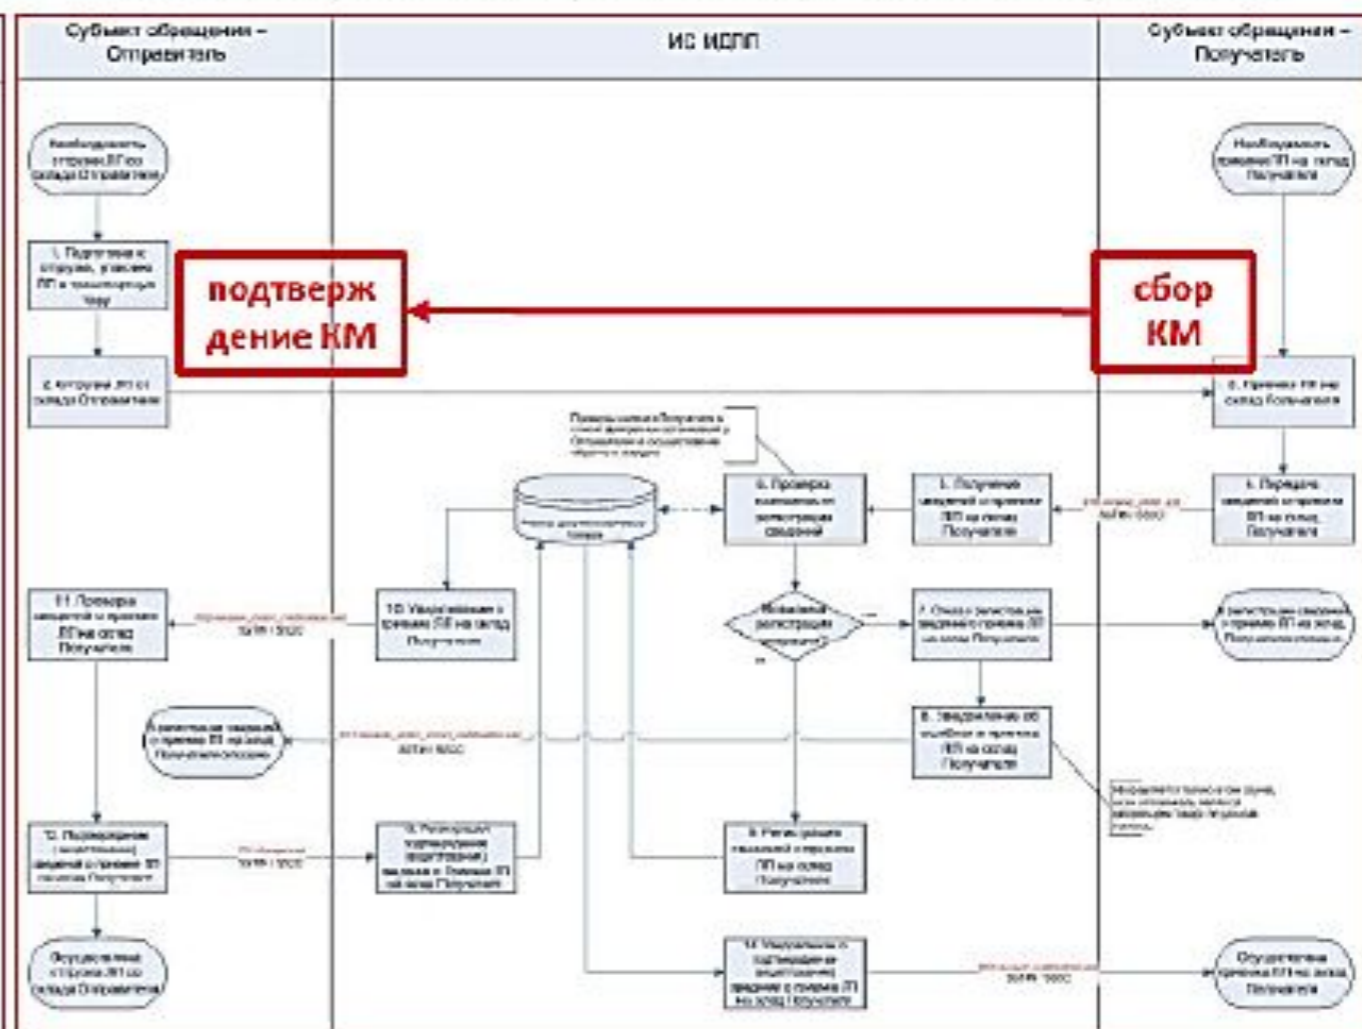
Субъект обращения – Отправитель

ИС МДЛП

Субъект обращения – Получатель

Необходимость отгрузки ЛП со склада Отправителя

1. Подготовка к отгрузке, упаковка ЛП в транспортную тару

подтверждение КМ

сбор КМ

Необходимость приемки ЛП на склад Получателя

2. Отгрузка ЛП со склада Отправителя

3. Приемка ЛП на склад Получателя

4. Передача сведений о приемке ЛП на склад Получателя

5. Получение сведений о приемке ЛП на склад Получателя

6. Проверка возможности регистрации сведений

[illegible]

Возможна регистрация сведений?

7. Отказ в регистрации сведений о приемке ЛП на склад Получателя

8. Уведомление об ошибке в приемке ЛП на склад Получателя

9. Регистрация сведений о приемке ЛП на склад Получателя

10. Уведомление о приемке ЛП на склад Получателя

11. Проверка сведений о приемке ЛП на склад Получателя

12. Подтверждение (акцептование) сведений о приемке ЛП на склад Получателя

13. Регистрация подтверждения (акцептования) сведений о приемке ЛП на склад Получателя

14. Уведомление о подтверждении (акцептовании) сведений о приемке ЛП на склад Получателя

Осуществлена отгрузка ЛП со склада Отправителя

Осуществлена приемка ЛП на склад Получателя

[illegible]

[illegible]